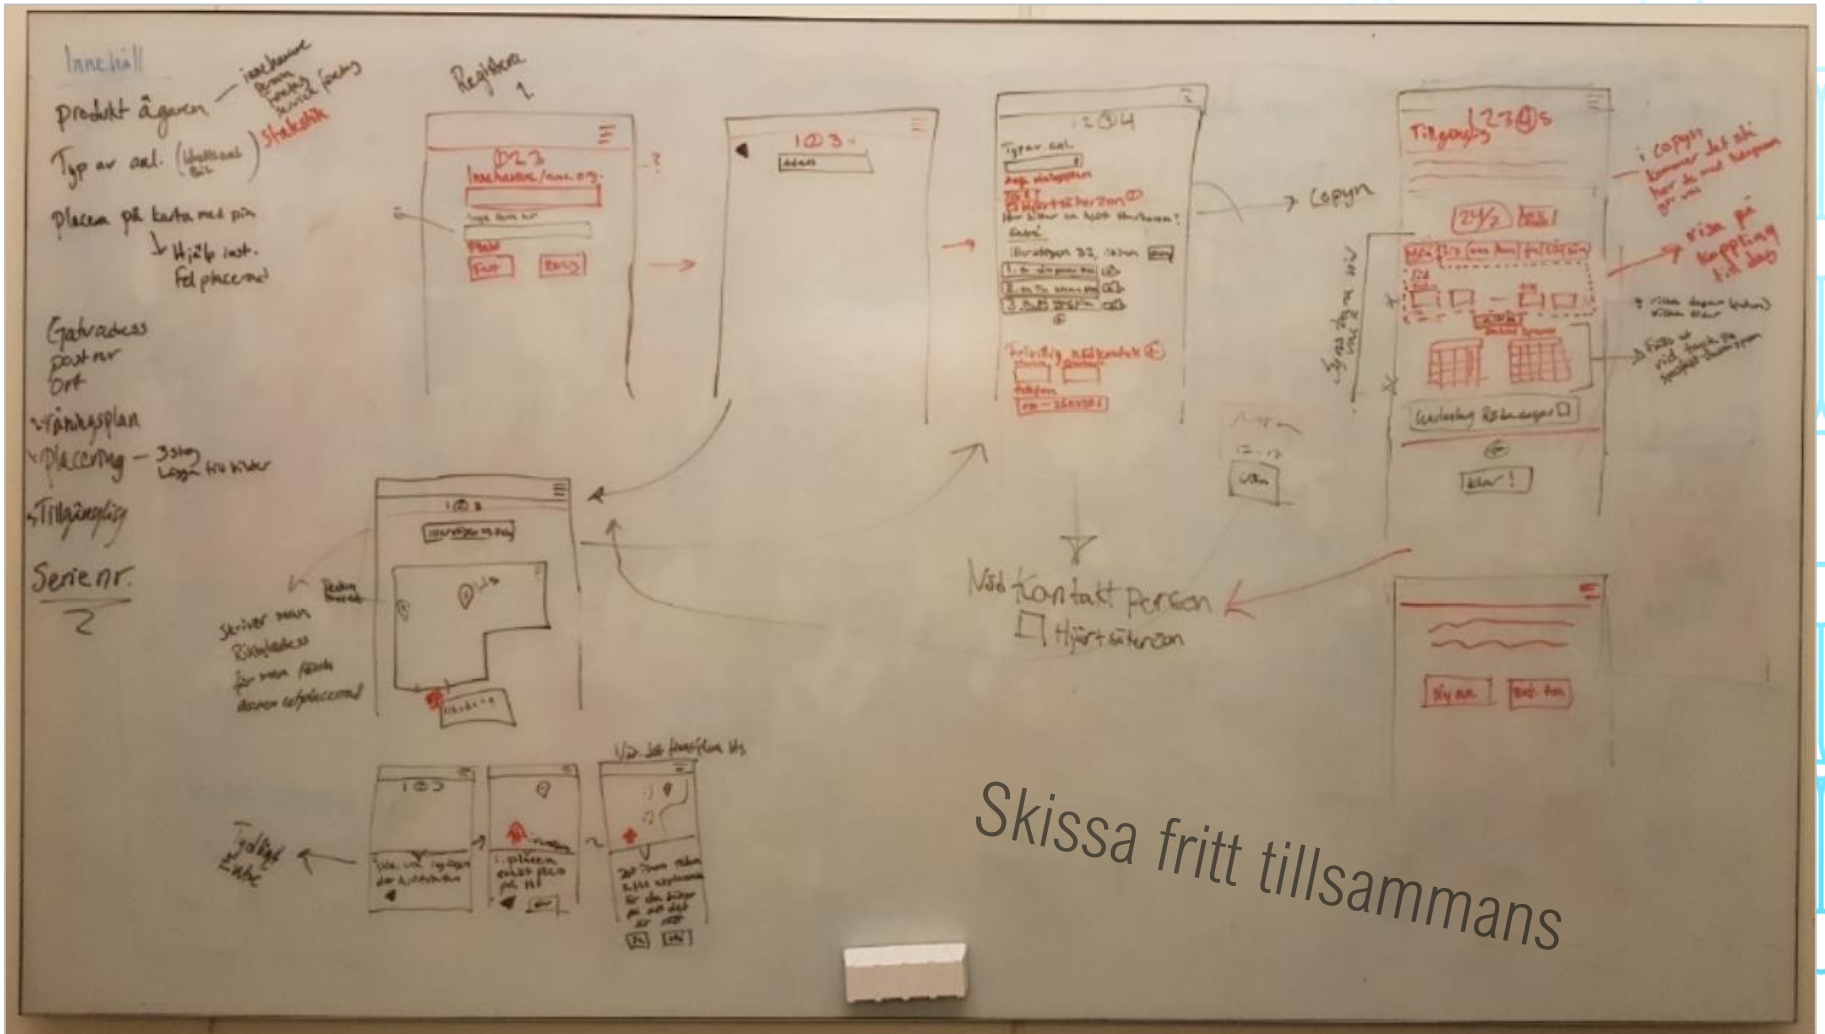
Innehåll

Produkt ägaren — innehavare

Typ av anl.

Placera på karta med pin
Hjälp inst.
Felplacerad

Gatuadress
postnr
Ort
Våningsplan
Placering — 3 steg
Tillgänglig

Serienr.

Registrera

Innehavare/ansv. org.

Spara

Typ av anl.

Hjärtsäkerzon

Copyn

Tillgänglig 1 2 3 4 5

24/2

Vård Kontakt Person
☐ Hjärtsäkerzon

Skriver man
Räddadress

Skissa fritt tillsammans